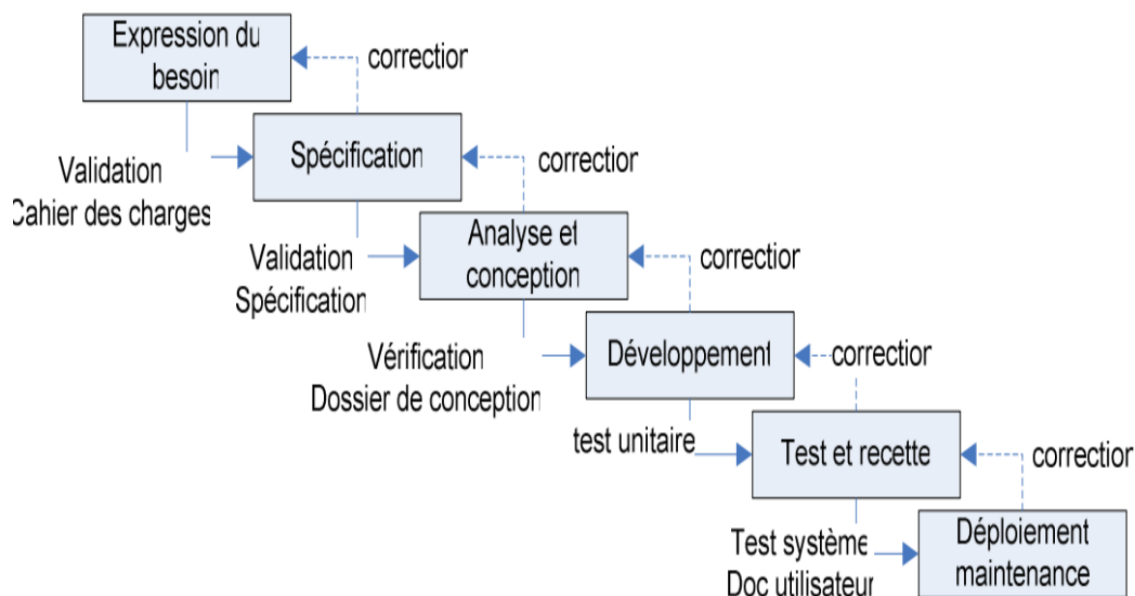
Expression du besoin

correction

Spécification

Validation
Cahier des charges

correction

Analyse et conception

Validation
Spécification

correction

Développement

Vérification
Dossier de conception

correction

Test et recette

test unitaire

correction

Déploiement maintenance

Test système
Doc utilisateur